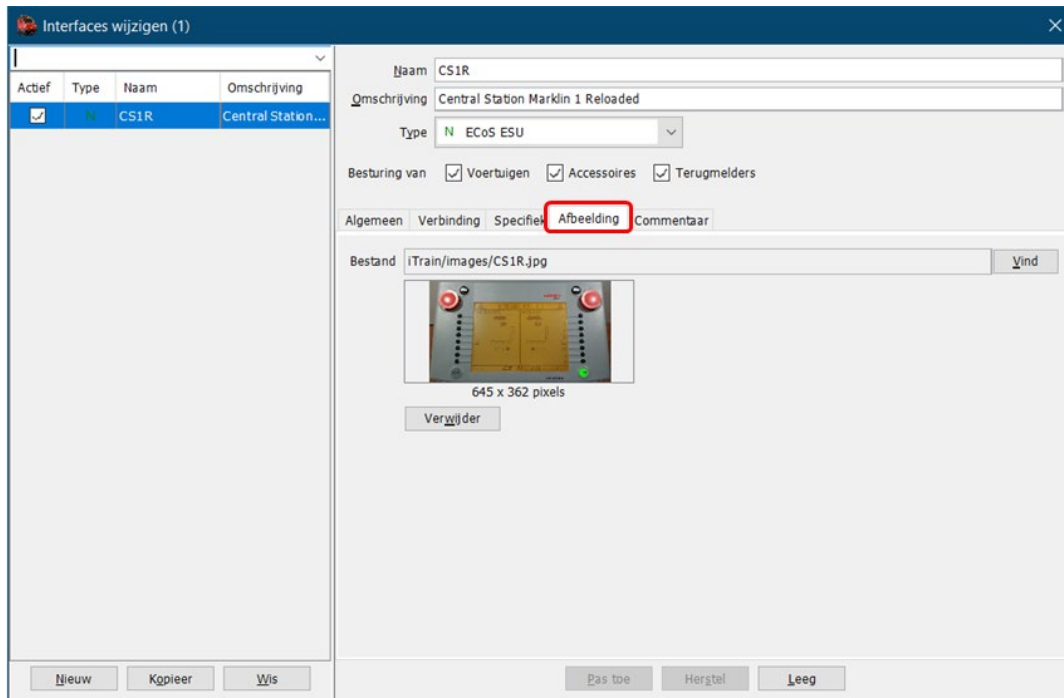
Interfaces wijzigen (1)

| Actief | Type | Naam | Omschrijving |
|---|---|---|---|
| ☑ | N | CS1R | Central Station... |

Naam CS1R
Omschrijving Central Station Marklin 1 Reloaded
Type N ECoS ESU
Besturing van ☑ Voertuigen ☑ Accessoires ☑ Terugmelders

Algemeen Verbinding Specifiek Afbeelding Commentaar

Bestand iTrain/images/CS1R.jpg Vind

645 x 362 pixels

Verwijder

Nieuw Kopieer Wis

Pas toe Herstel Leeg